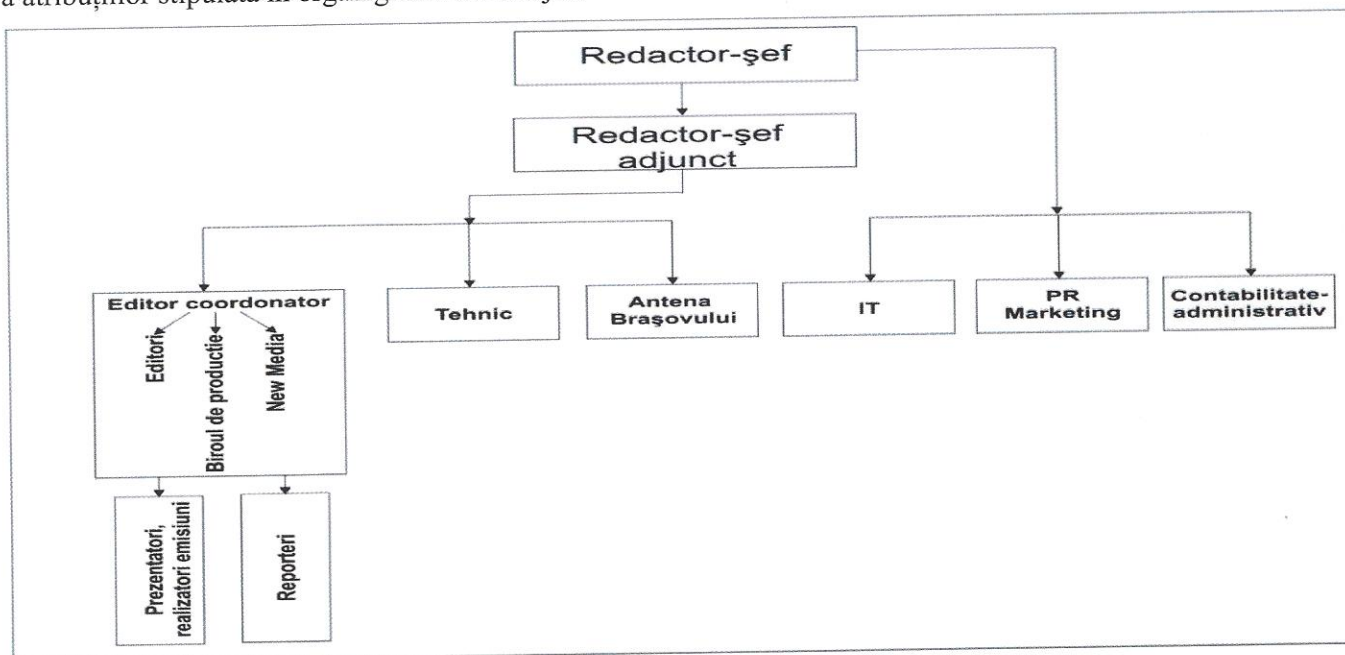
a atribuțiilor stipulată în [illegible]

Redactor-şef

Redactor-şef adjunct

Editor coordonator

Editori

Biroul de productie

New Media

Tehnic

Antena Braşovului

IT

PR Marketing

Contabilitate-administrativ

Prezentatori, realizatori emisiuni

Reporteri